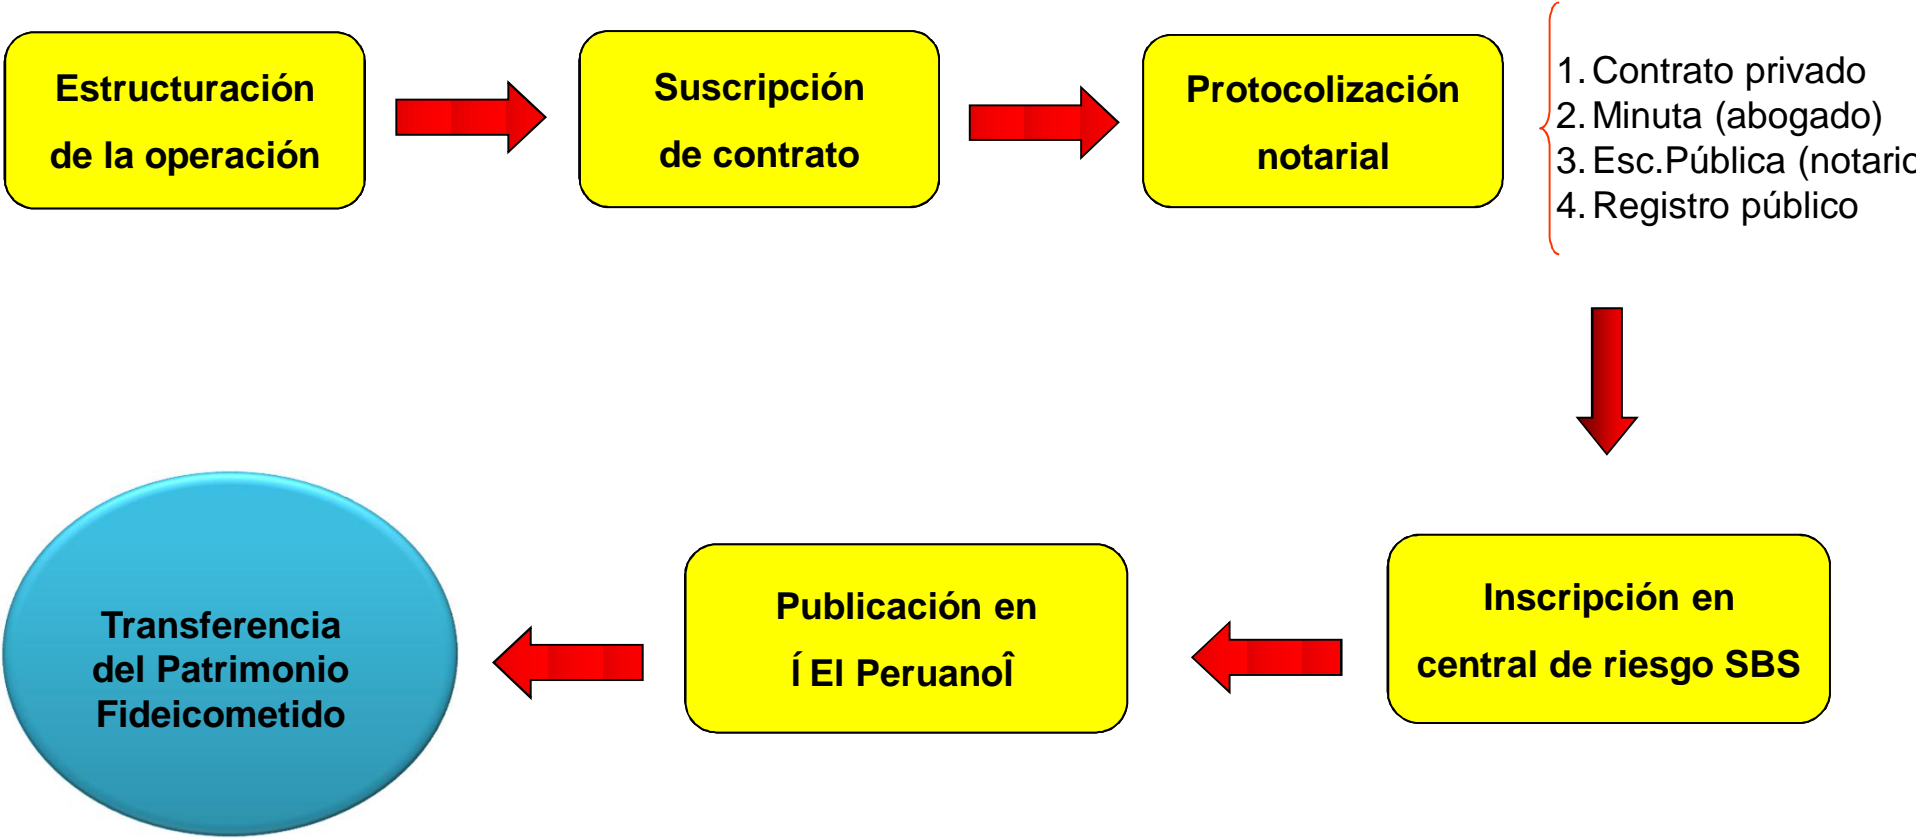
Estructuración de la operación

Suscripción de contrato

Protocolización notarial

1. Contrato privado
2. Minuta (abogado)
3. Esc.Pública (notario
4. Registro público

Inscripción en central de riesgo SBS

Publicación en Í El PeruanoÎ

Transferencia del Patrimonio Fideicometido